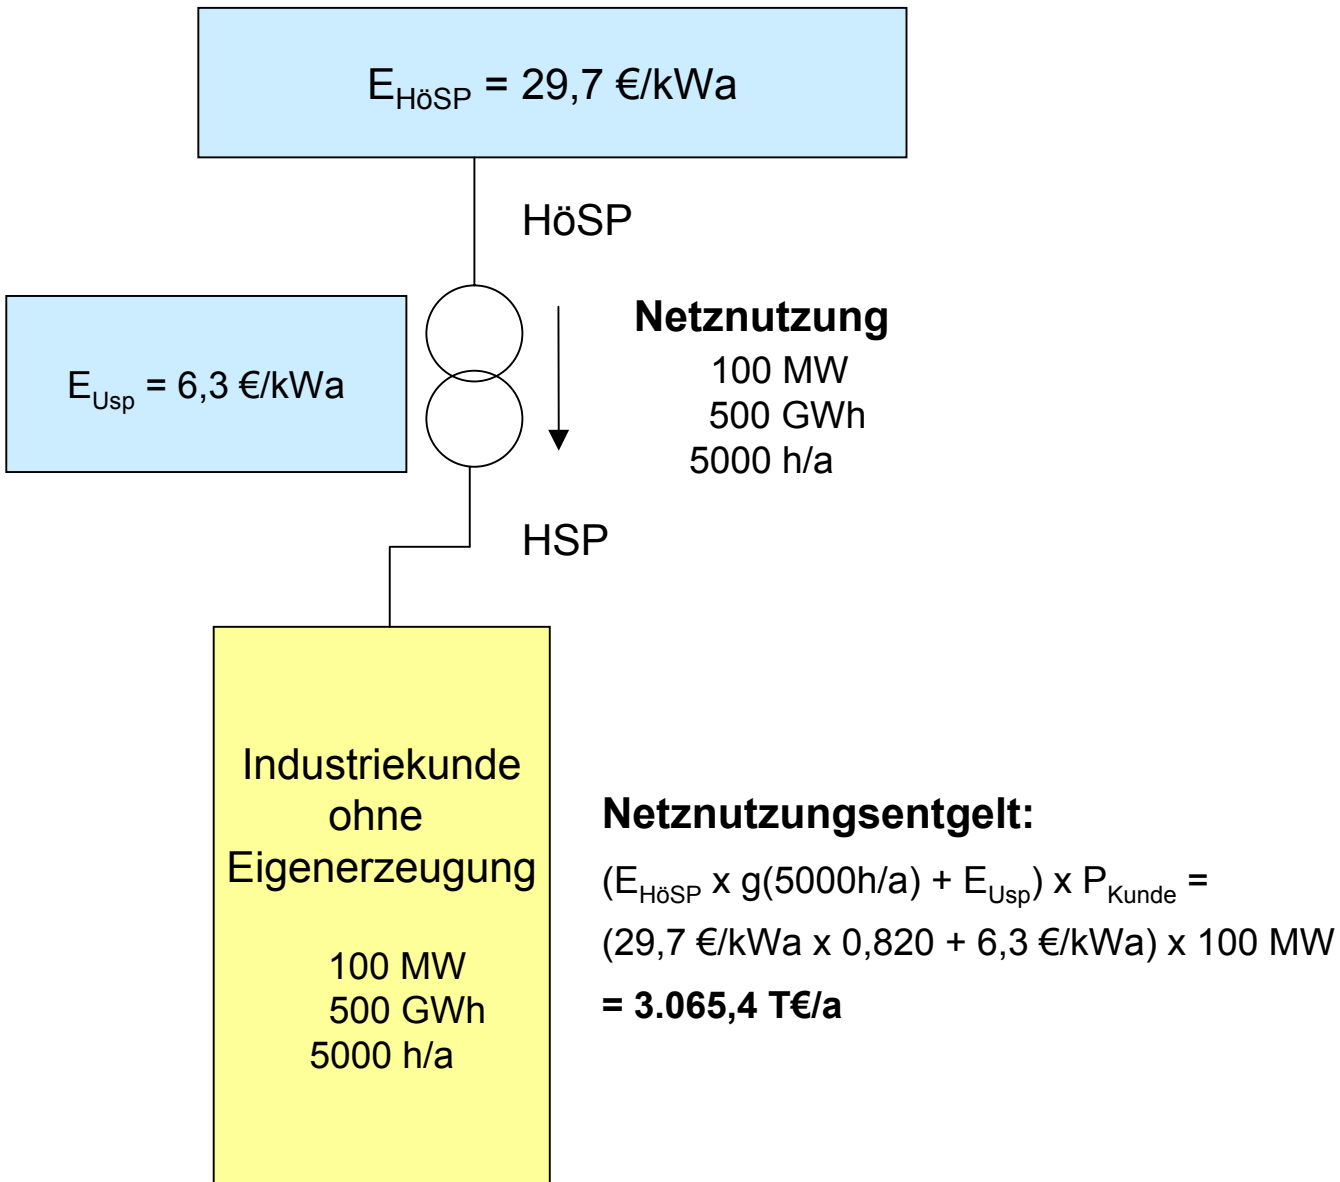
$E_{HöSP}$ = 29,7 €/kWa

HöSP

$E_{Usp}$ = 6,3 €/kWa

**Netznutzung**
100 MW
500 GWh
5000 h/a

HSP

Industriekunde ohne Eigenerzeugung

100 MW
500 GWh
5000 h/a

**Netznutzungsentgelt:**

($E_{HöSP}$ x g(5000h/a) + $E_{Usp}$) x $P_{Kunde}$ =

(29,7 €/kWa x 0,820 + 6,3 €/kWa) x 100 MW

**= 3.065,4 T€/a**